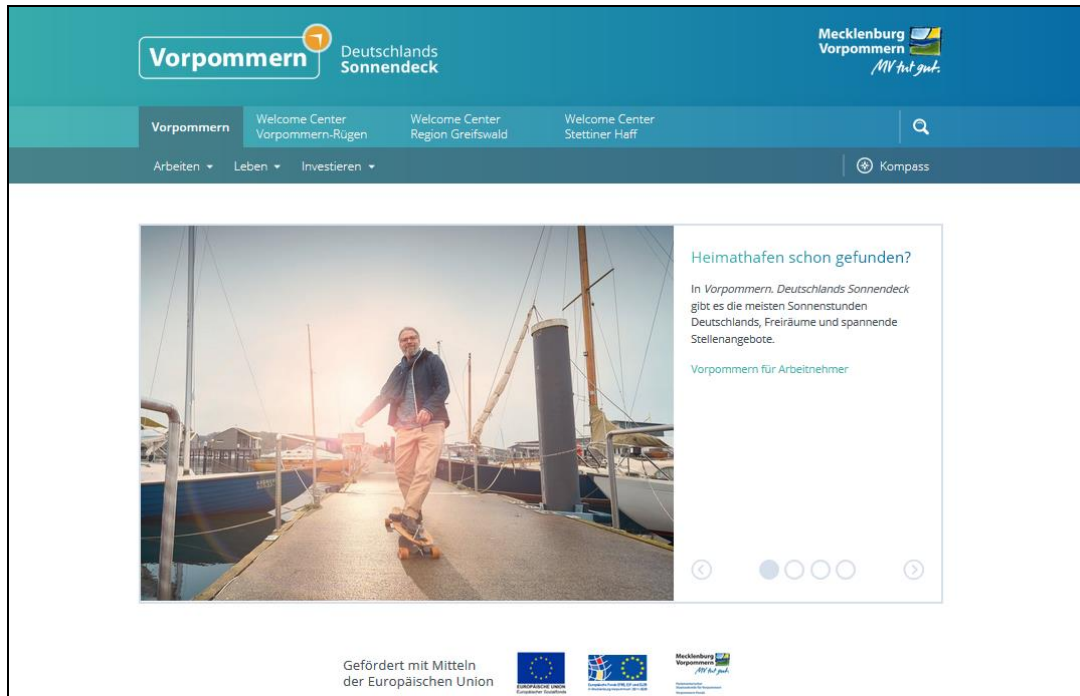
Vorpommern Deutschlands Sonnendeck

Mecklenburg Vorpommern MV tut gut.

Vorpommern | Welcome Center Vorpommern-Rügen | Welcome Center Region Greifswald | Welcome Center Stettiner Haff

Arbeiten ▾ Leben ▾ Investieren ▾

Kompass

Heimathafen schon gefunden?

In *Vorpommern. Deutschlands Sonnendeck* gibt es die meisten Sonnenstunden Deutschlands, Freiräume und spannende Stellenangebote.

Vorpommern für Arbeitnehmer

Gefördert mit Mitteln der Europäischen Union

EUROPÄISCHE UNION Europäischer Sozialfonds

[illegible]

Mecklenburg Vorpommern MV tut gut.

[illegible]